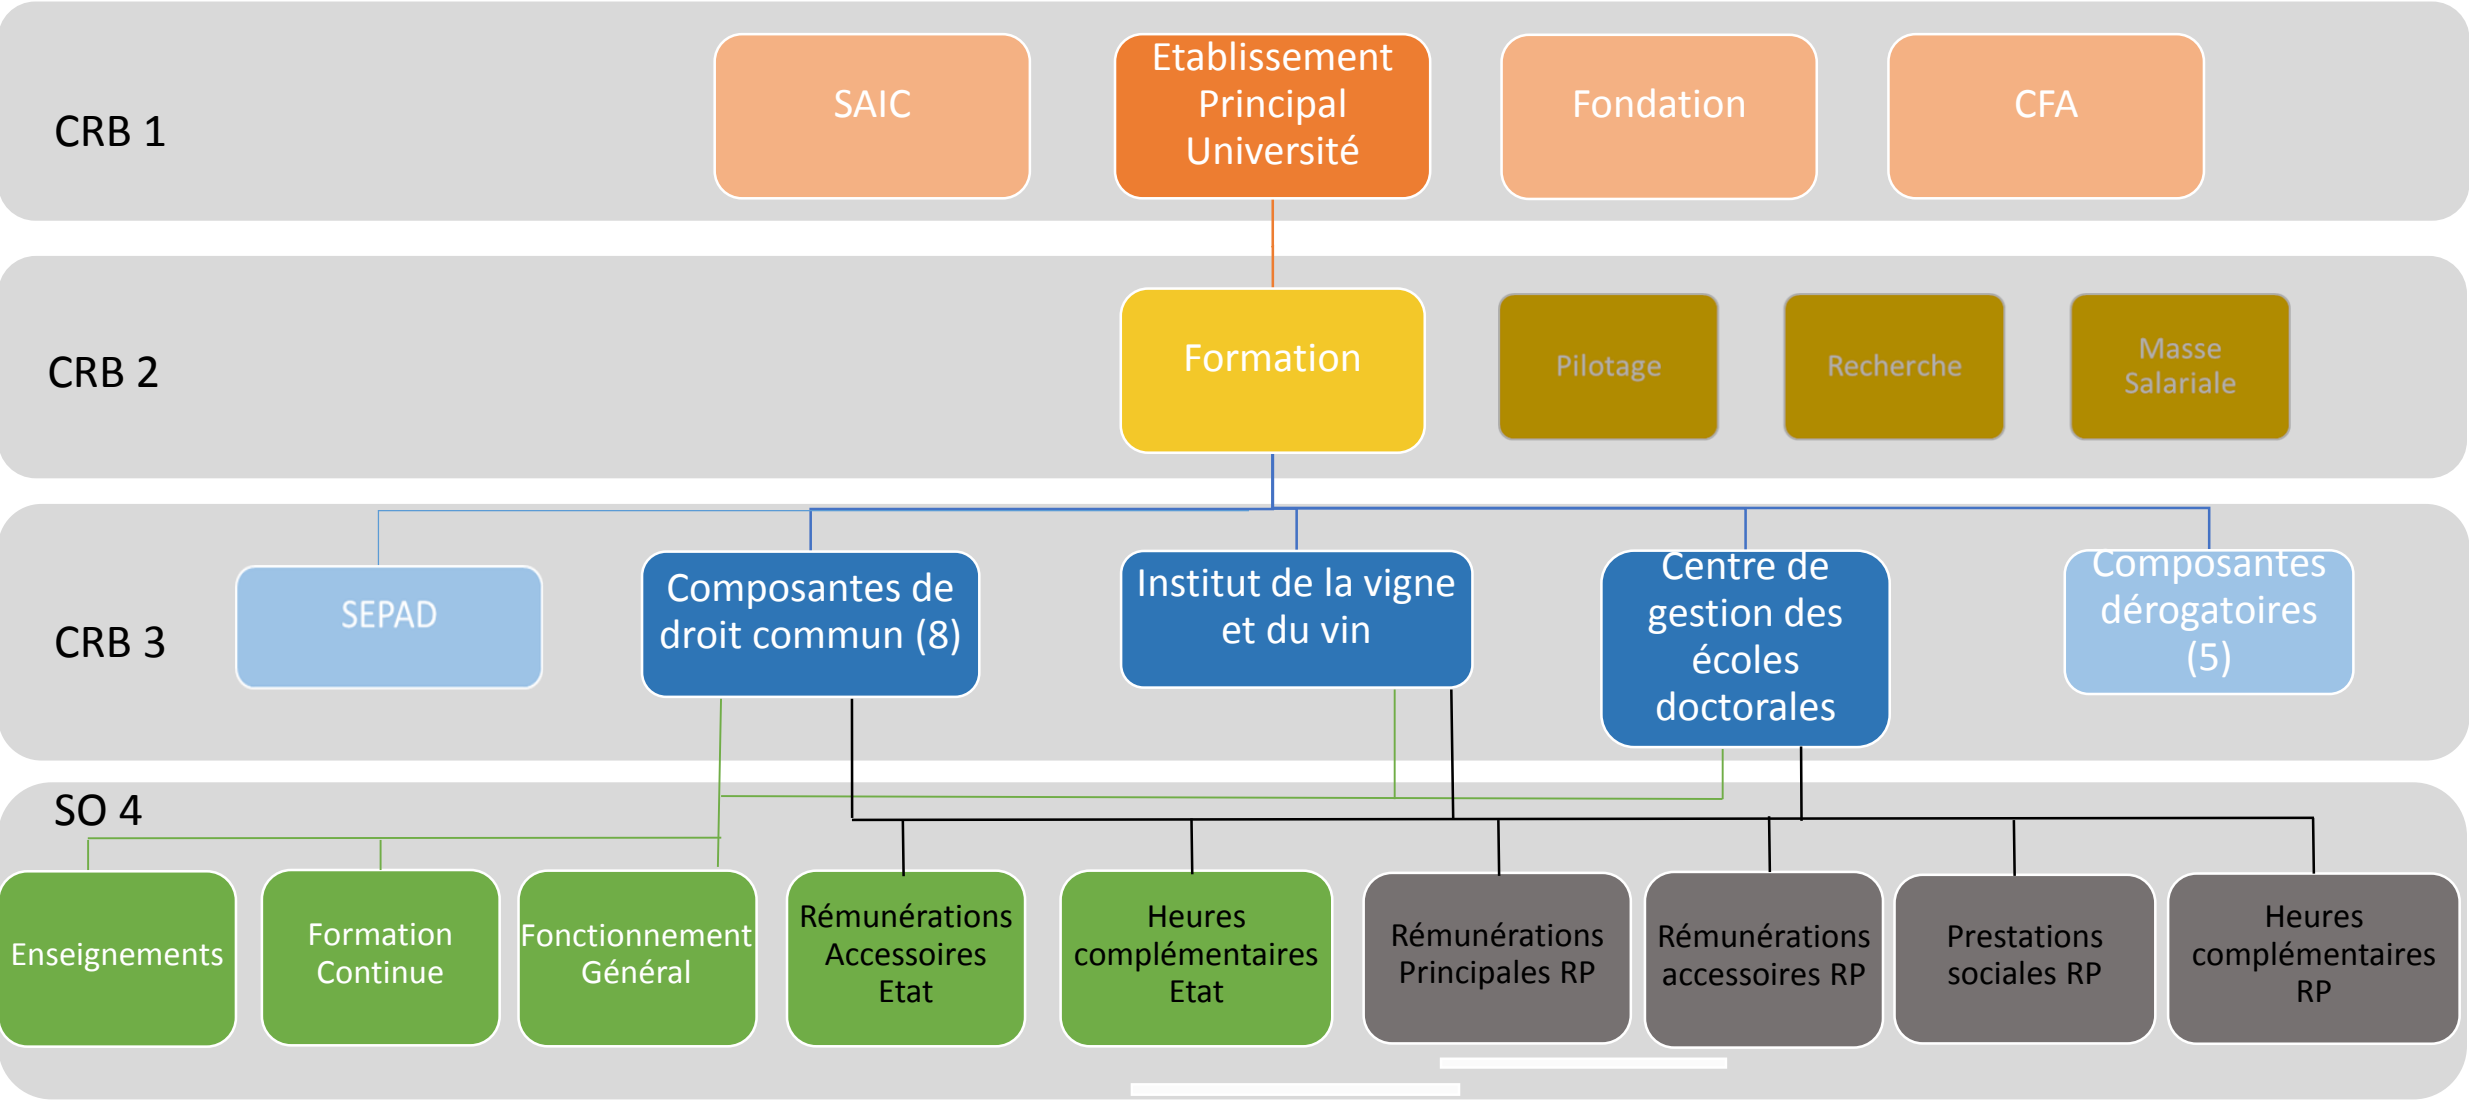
CRB 1

SAIC

Etablissement Principal Université

Fondation

CFA

CRB 2

Formation

Pilotage

Recherche

Masse Salariale

CRB 3

SEPAD

Composantes de droit commun (8)

Institut de la vigne et du vin

Centre de gestion des écoles doctorales

Composantes dérogatoires (5)

SO 4

Enseignements

Formation Continue

Fonctionnement Général

Rémunérations Accessoires Etat

Heures complémentaires Etat

Rémunérations Principales RP

Rémunérations accessoires RP

Prestations sociales RP

Heures complémentaires RP